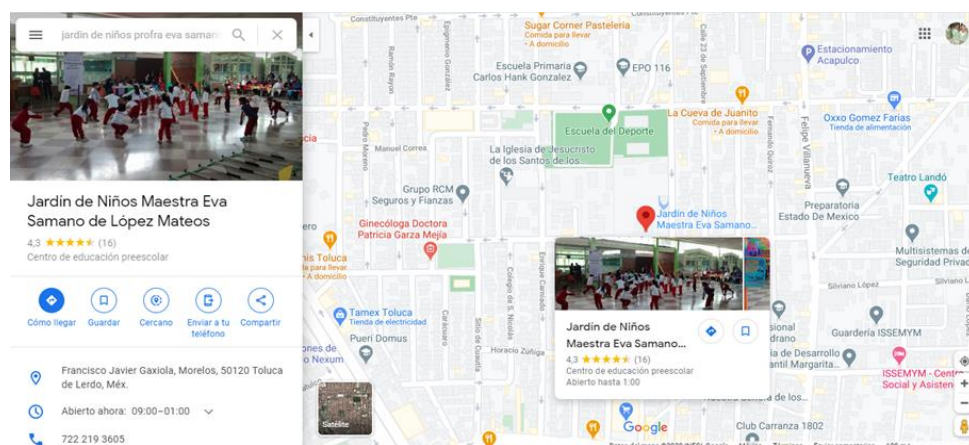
jardin de niños profra eva saman

Jardin de Niños Maestra Eva Samano de López Mateos

4,3 ★★★★★ (16)

Centro de educación preescolar

Cómo llegar
Guardar
Cercano
Enviar a tu teléfono
Compartir

Francisco Javier Gaxiola, Morelos, 50120 Toluca de Lerdo, Méx.

Abierto ahora: 09:00–01:00

722 219 3605

Constituyentes Pte
Sugar Corner Pasteleria
Comida para llevar · A domicilio
Escuela Primaria Carlos Hank Gonzalez
EPO 116
Estacionamiento Acapulco
La Cueva de Juanito
Comida para llevar · A domicilio
Escuela del Deporte
Oxxo Gomez Farias
Tienda de alimentación
La Iglesia de Jesucristo de los Santos de los
Manuel Correa
Grupo RCM Seguros y Fianzas
Teatro Landó
Jardin de Niños Maestra Eva Samano...
Preparatoria Estado De Mexico
Ginecóloga Doctora Patricia Garza Mejía
Multisistemas de Seguridad Privada
Tamex Toluca
Tienda de electricidad
Pueri Domus
Horacio Zúñiga
Silviano López
Guardería ISSEMYM
ISSEMYM - Centro Social y Asistencia
Satélite
Google
Club Carranza 1802

Jardin de Niños Maestra Eva Samano...
4,3 ★★★★★ (16)
Centro de educación preescolar
Abierto hasta 1:00